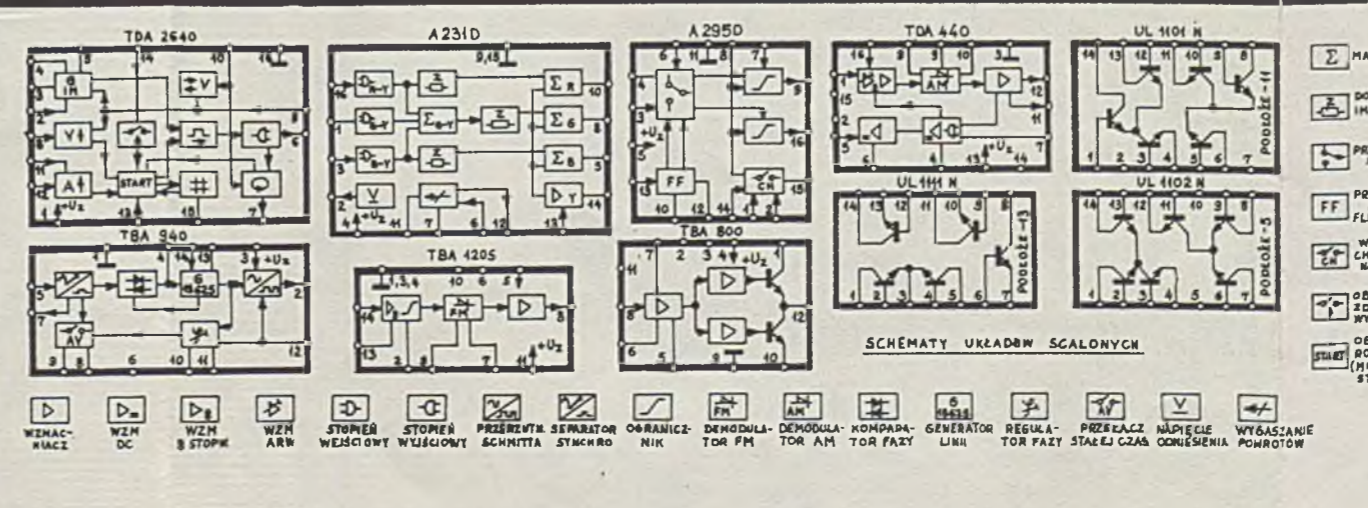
TDA 2640

A 231 D

A 295 D

TDA 440

UL 1101 N

TBA 940

TBA 120S

TBA 800

UL 1111 N

UL 1102 N

PODŁOŻE - 11

PODŁOŻE - 13

PODŁOŻE - 5

START

FF

AV

FM

AM

CH

15625

+U$_Z$

SCHEMATY UKŁADÓW SCALONYCH

WZMACNIACZ

WZM DC

WZM 3 STOPN

WZM ARW

STOPIEŃ WEJŚCIOWY

STOPIEŃ WYJŚCIOWY

PRZERZUTN. SCHMITTA

SEPARATOR SYNCHRO

OGRANICZNIK

DEMODULATOR FM

DEMODULATOR AM

KOMPARATOR FAZY

GENERATOR LINII

REGULATOR FAZY

PRZEŁĄCZ STAŁEJ CZAS

NAPIĘCIE ODNIESIENIA

WYGASZANIE POWROTÓW

MA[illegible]

DO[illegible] IM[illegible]

PR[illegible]

PR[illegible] FL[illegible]

W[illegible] CH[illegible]

OB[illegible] ZD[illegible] WY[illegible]

OB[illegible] RO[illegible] (M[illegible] ST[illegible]